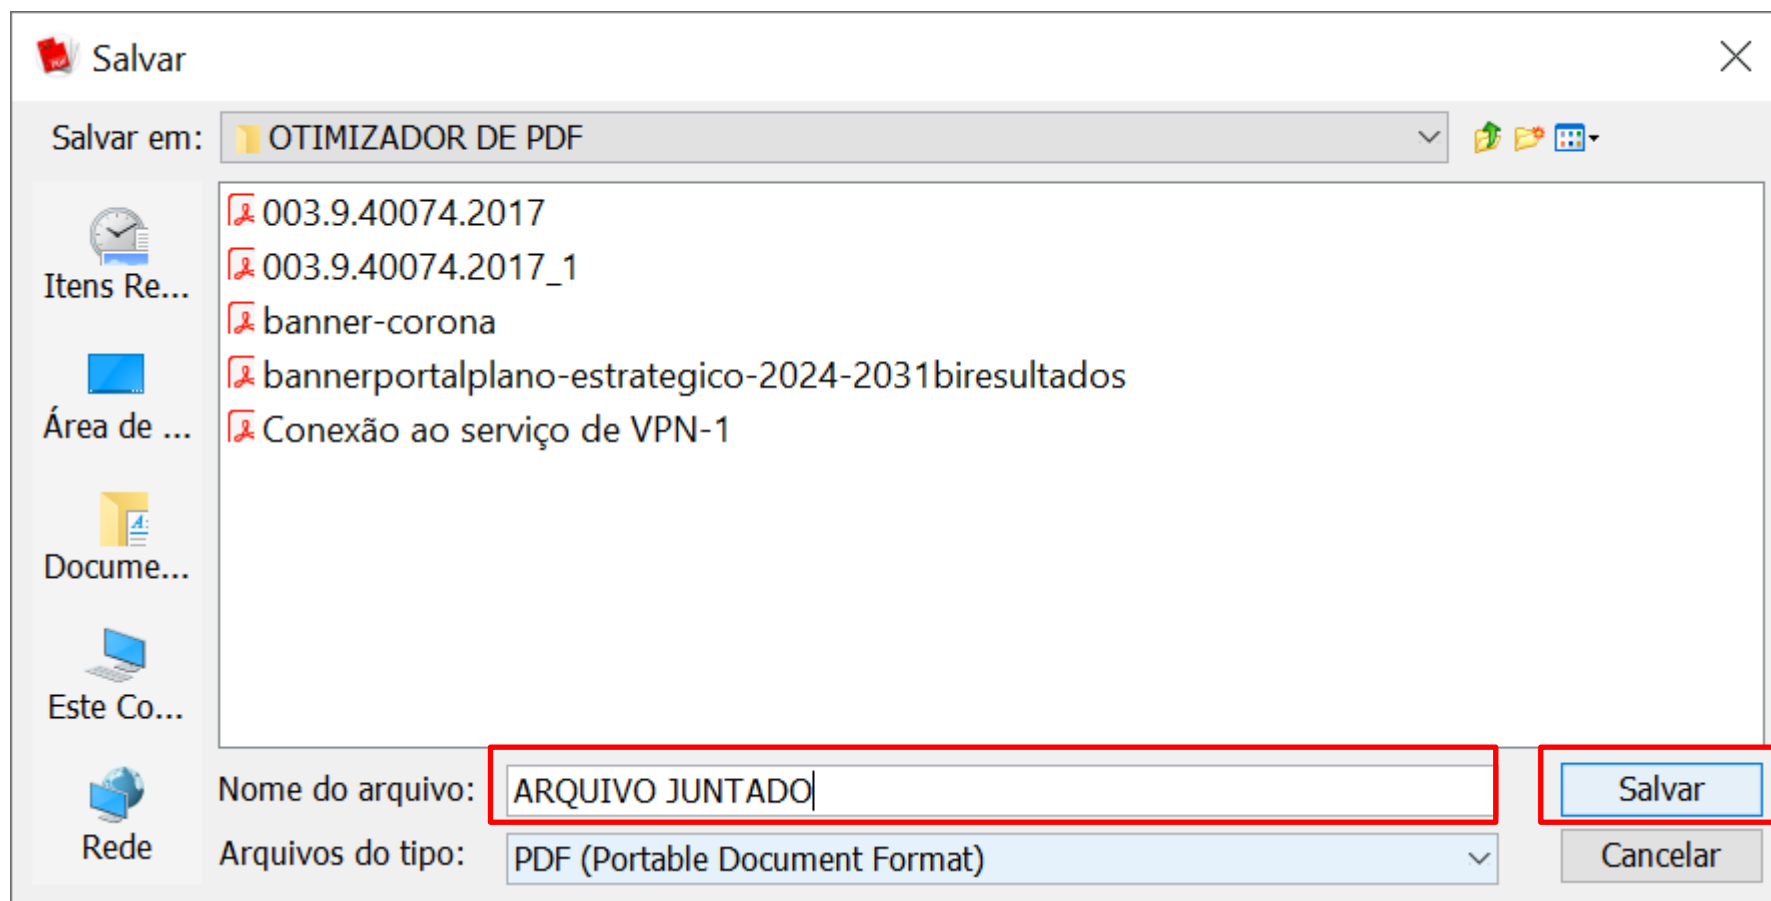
Salvar

Salvar em: OTIMIZADOR DE PDF

Itens Re...
Área de ...
Docume...
Este Co...
Rede

003.9.40074.2017
003.9.40074.2017_1
banner-corona
bannerportalplano-estrategico-2024-2031biresultados
Conexão ao serviço de VPN-1

Nome do arquivo: ARQUIVO JUNTADO
Arquivos do tipo: PDF (Portable Document Format)

Salvar
Cancelar